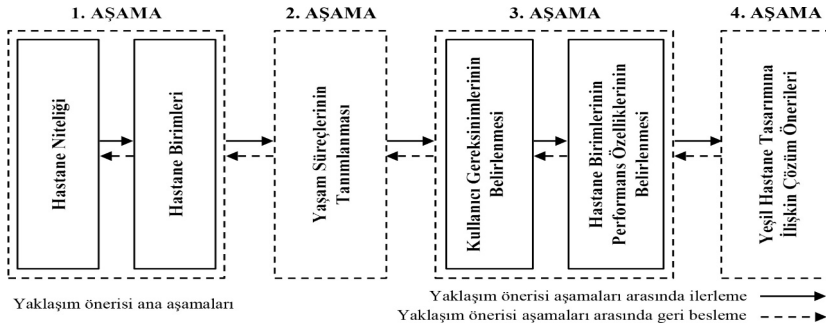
1. AŞAMA

Hastane Niteliği

Hastane Birimleri

2. AŞAMA

Yaşam Süreçlerinin Tanımlanması

3. AŞAMA

Kullanıcı Gereksinimlerinin Belirlenmesi

Hastane Birimlerinin Performans Özelliklerinin Belirlenmesi

4. AŞAMA

Yeşil Hastane Tasarımına İlişkin Çözüm Önerileri

Yaklaşım önerisi ana aşamaları

Yaklaşım önerisi aşamaları arasında ilerleme

Yaklaşım önerisi aşamaları arasında geri besleme